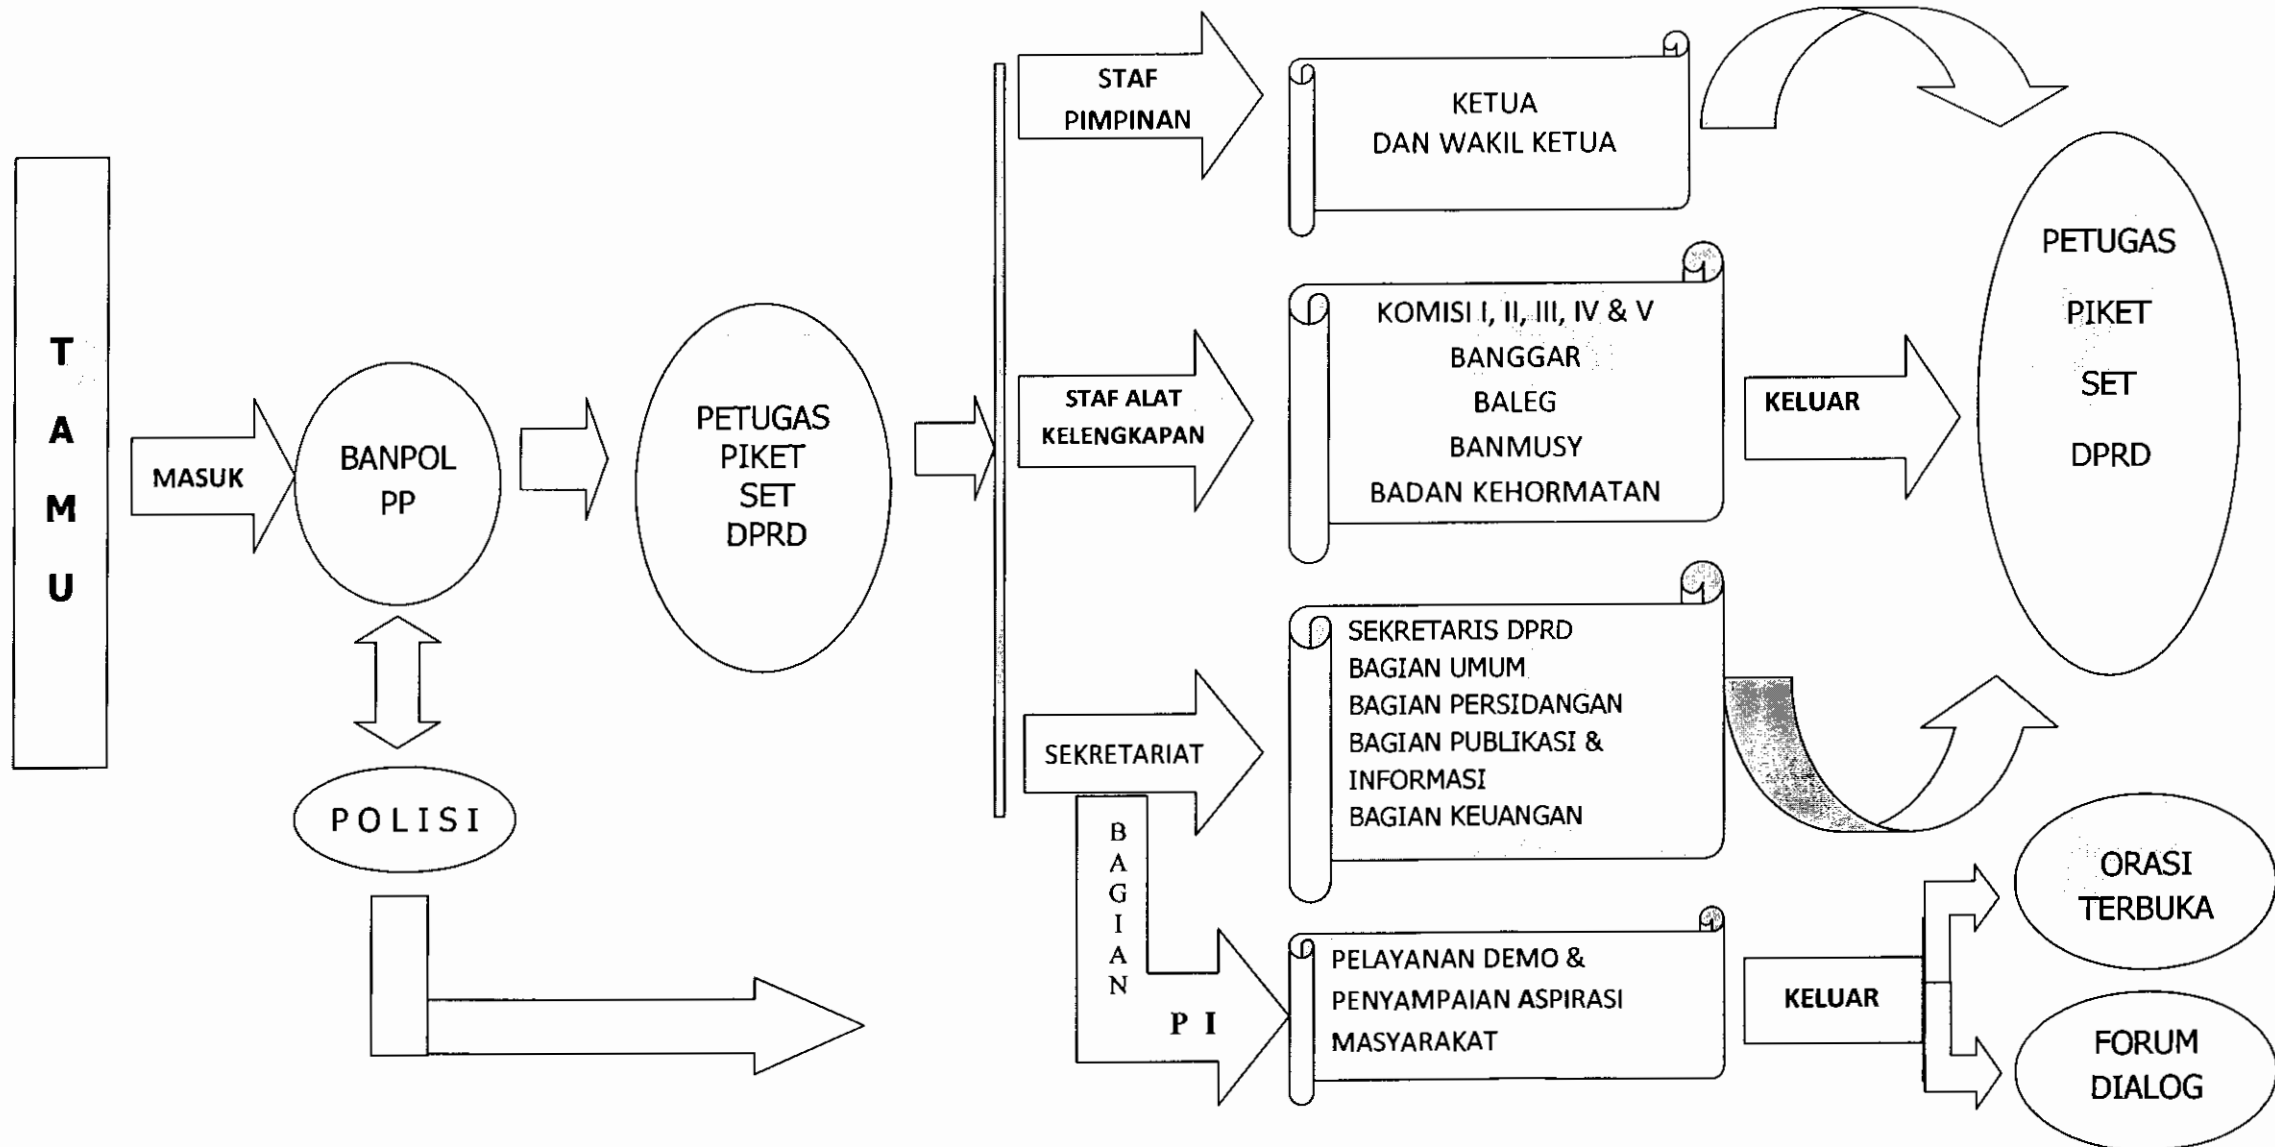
T
A
M
U

MASUK

BANPOL PP

POLISI

PETUGAS PIKET SET DPRD

STAF PIMPINAN

KETUA DAN WAKIL KETUA

STAF ALAT KELENGKAPAN

KOMISI I, II, III, IV & V
BANGGAR
BALEG
BANMUSY
BADAN KEHORMATAN

KELUAR

SEKRETARIAT

SEKRETARIS DPRD
BAGIAN UMUM
BAGIAN PERSIDANGAN
BAGIAN PUBLIKASI & INFORMASI
BAGIAN KEUANGAN

BAGIAN PI

PELAYANAN DEMO & PENYAMPAIAN ASPIRASI MASYARAKAT

KELUAR

PETUGAS PIKET SET DPRD

ORASI TERBUKA

FORUM DIALOG